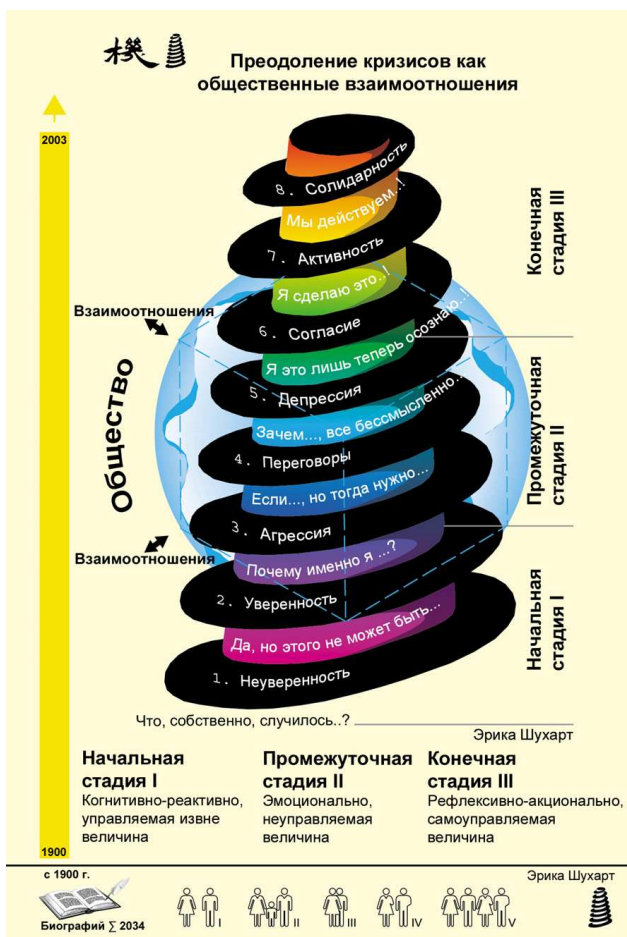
機

Преодоление кризисов как общественные взаимоотношения

2003

Взаимоотношения

Общество

Взаимоотношения

8. Солидарность
Мы действуем..!
7. Активность
Я сделаю это..!
6. Согласие
Я это лишь теперь осознаю..!
5. Депрессия
Зачем..., все бессмысленно..
4. Переговоры
Если..., но тогда нужно...
3. Агрессия
Почему именно я ...?
2. Уверенность
Да, но этого не может быть...
1. Неуверенность

Конечная стадия III

Промежуточная стадия II

Начальная стадия I

Что, собственно, случилось..?

Эрика Шухарт

Начальная стадия I
Когнитивно-реактивно, управляемая извне величина

Промежуточная стадия II
Эмоционально, неуправляемая величина

Конечная стадия III
Рефлексивно-акционально, самоуправляемая величина

1900

с 1900 г.

Биографий ∑ 2034

I II III IV V

Эрика Шухарт